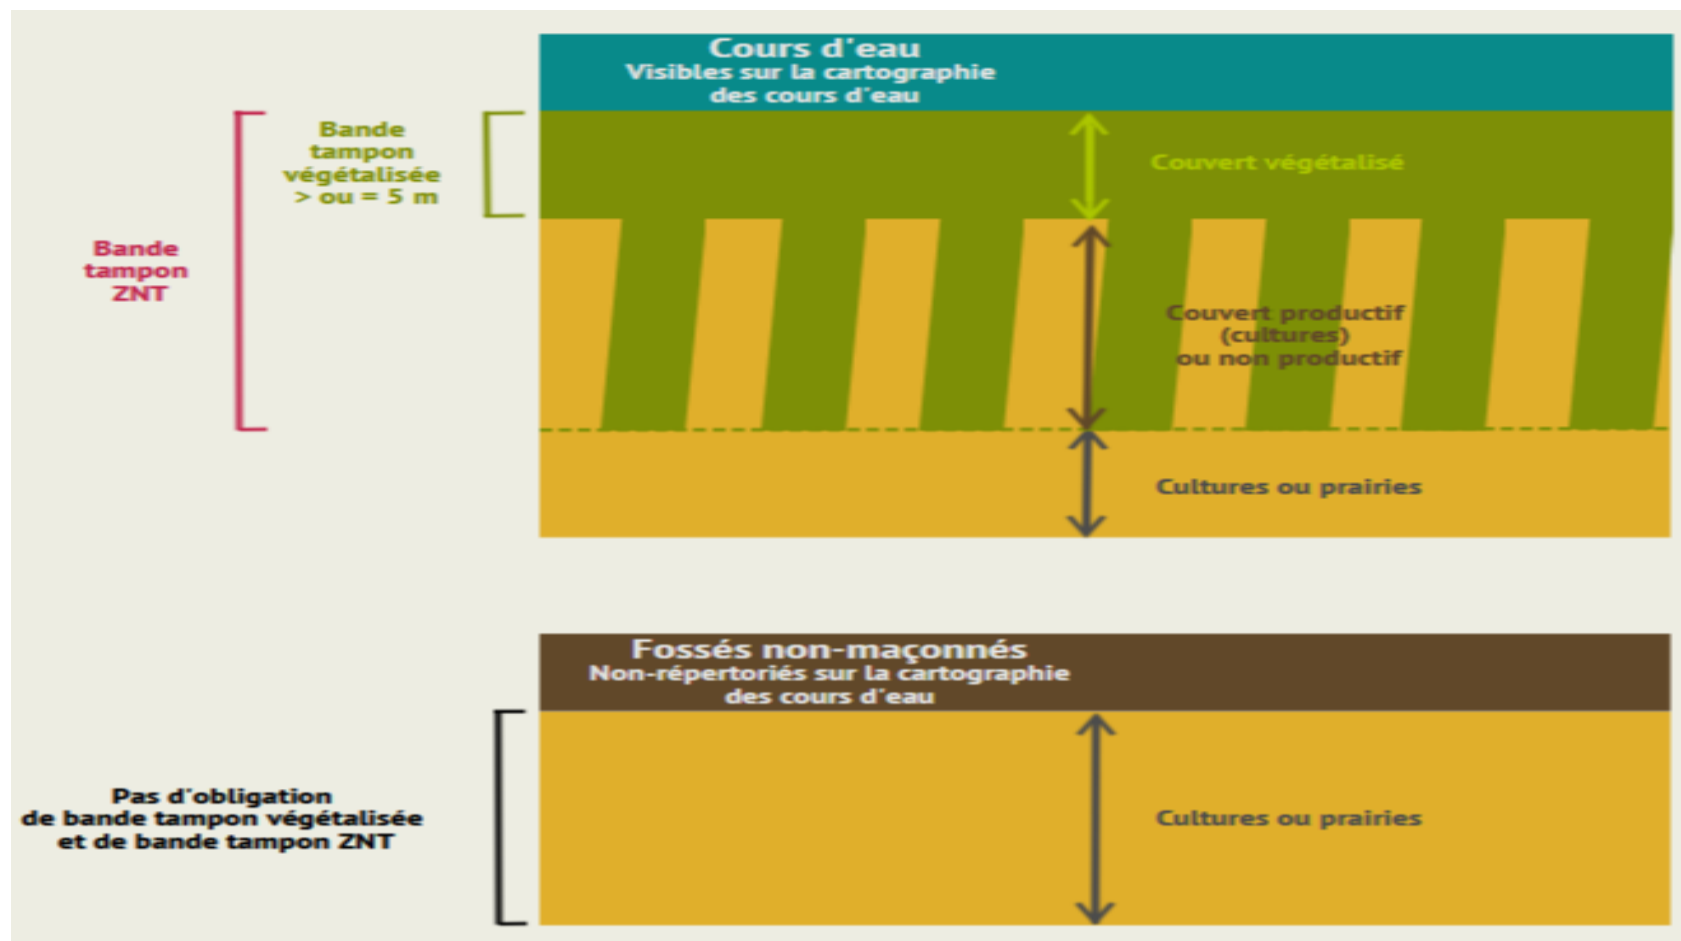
Cours d'eau
Visibles sur la cartographie des cours d'eau

Bande tampon ZNT

Bande tampon végétalisée > ou = 5 m

Couvert végétalisé

Couvert productif (cultures) ou non productif

Cultures ou prairies

Fossés non-maçonnés
Non-répertoriés sur la cartographie des cours d'eau

Pas d'obligation de bande tampon végétalisée et de bande tampon ZNT

Cultures ou prairies